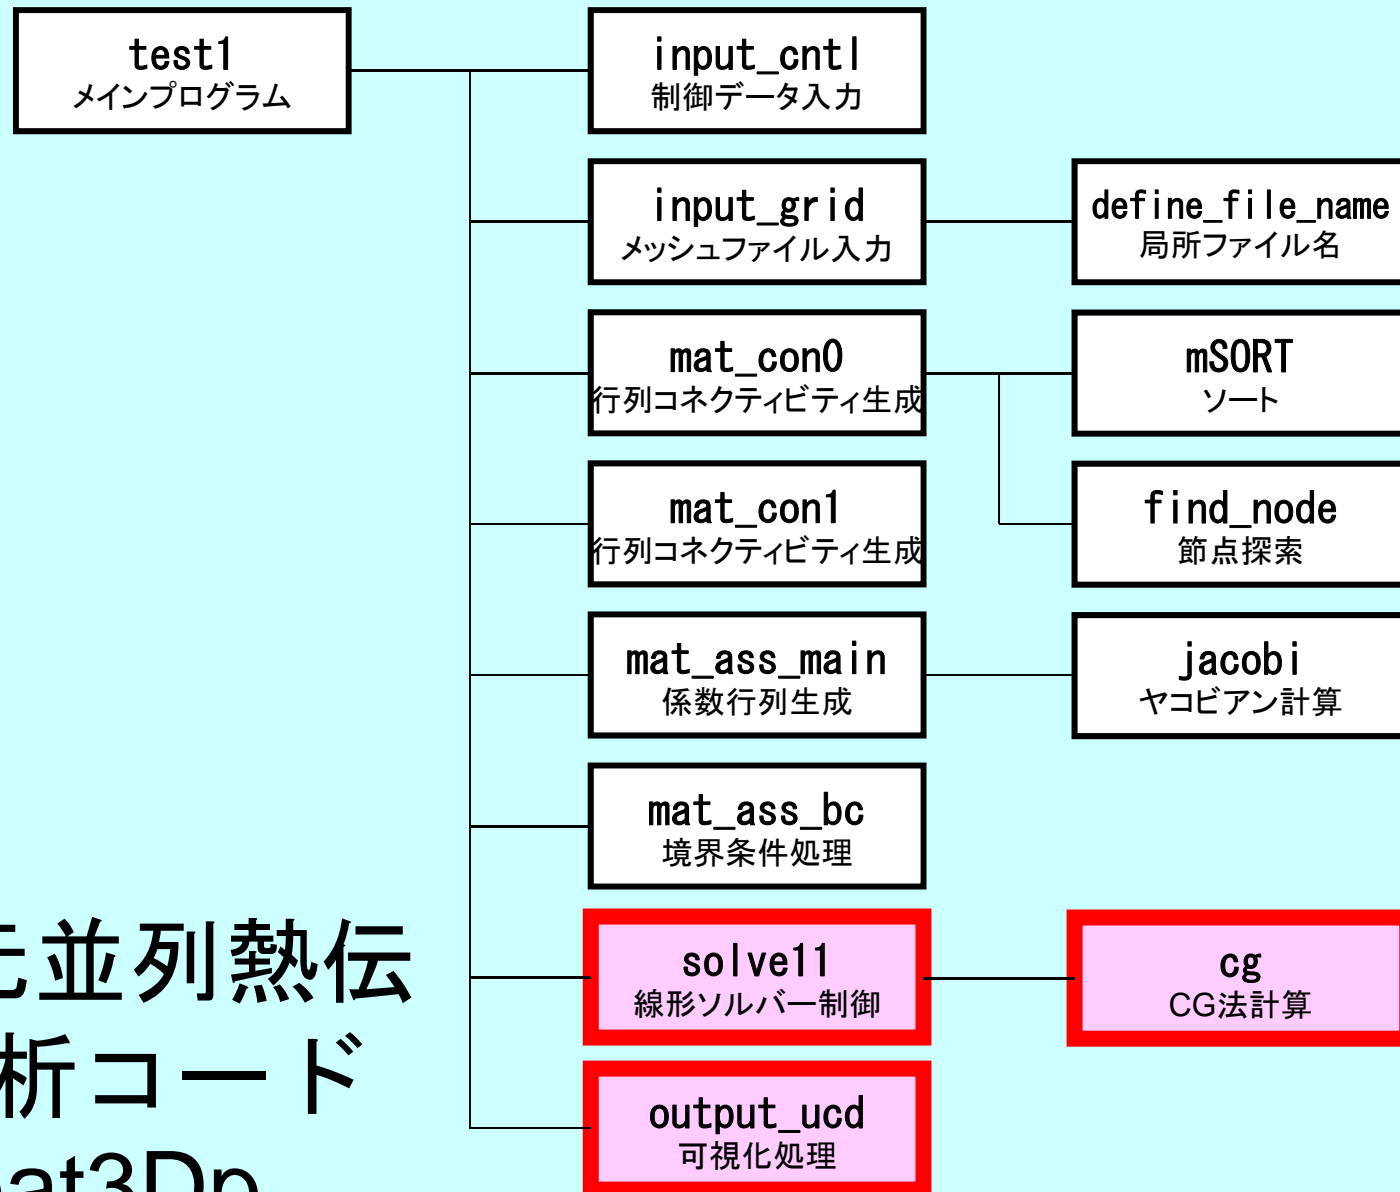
test1
メインプログラム

input_cntl
制御データ入力

input_grid
メッシュファイル入力

define_file_name
局所ファイル名

mat_con0
行列コネクティビティ生成

mSORT
ソート

mat_con1
行列コネクティビティ生成

find_node
節点探索

mat_ass_main
係数行列生成

jacobi
ヤコビアン計算

mat_ass_bc
境界条件処理

solve11
線形ソルバー制御

cg
CG法計算

output_ucd
可視化処理

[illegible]元並列熱伝
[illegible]析コード
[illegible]at3Dp